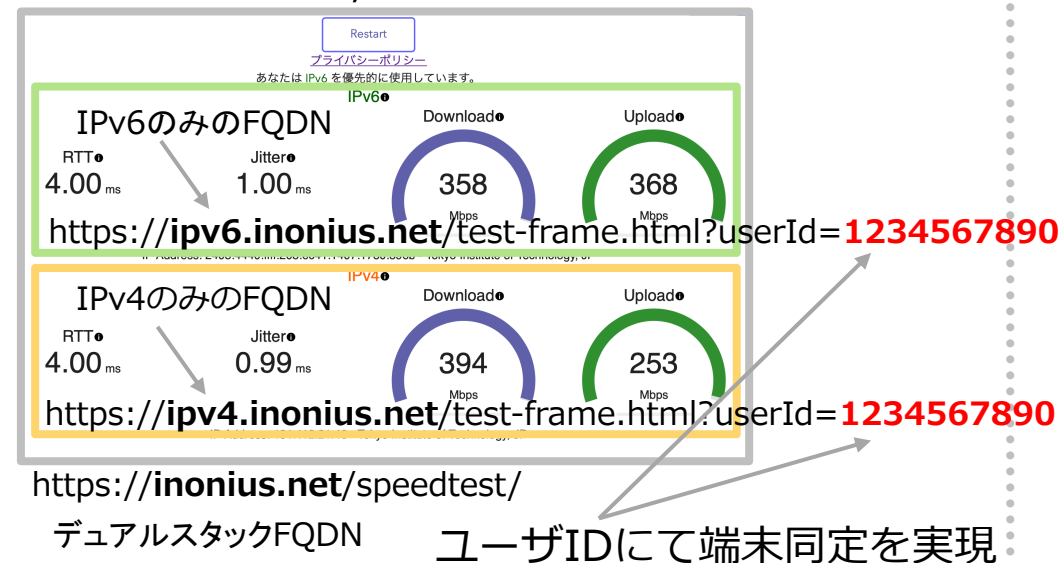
Restart

プライバシーポリシー

あなたは IPv6 を優先的に使用しています。

IPv6

IPv6のみのFQDN

RTT
4.00 ms

Jitter
1.00 ms

Download
358
Mbps

Upload
368
Mbps

https://**ipv6.inonius.net**/test-frame.html?userId=**1234567890**

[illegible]

IPv4

IPv4のみのFQDN

RTT
4.00 ms

Jitter
0.99 ms

Download
394
Mbps

Upload
253
Mbps

https://**ipv4.inonius.net**/test-frame.html?userId=**1234567890**

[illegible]

https://**inonius.net**/speedtest/

デュアルスタックFQDN

ユーザIDにて端末同定を実現